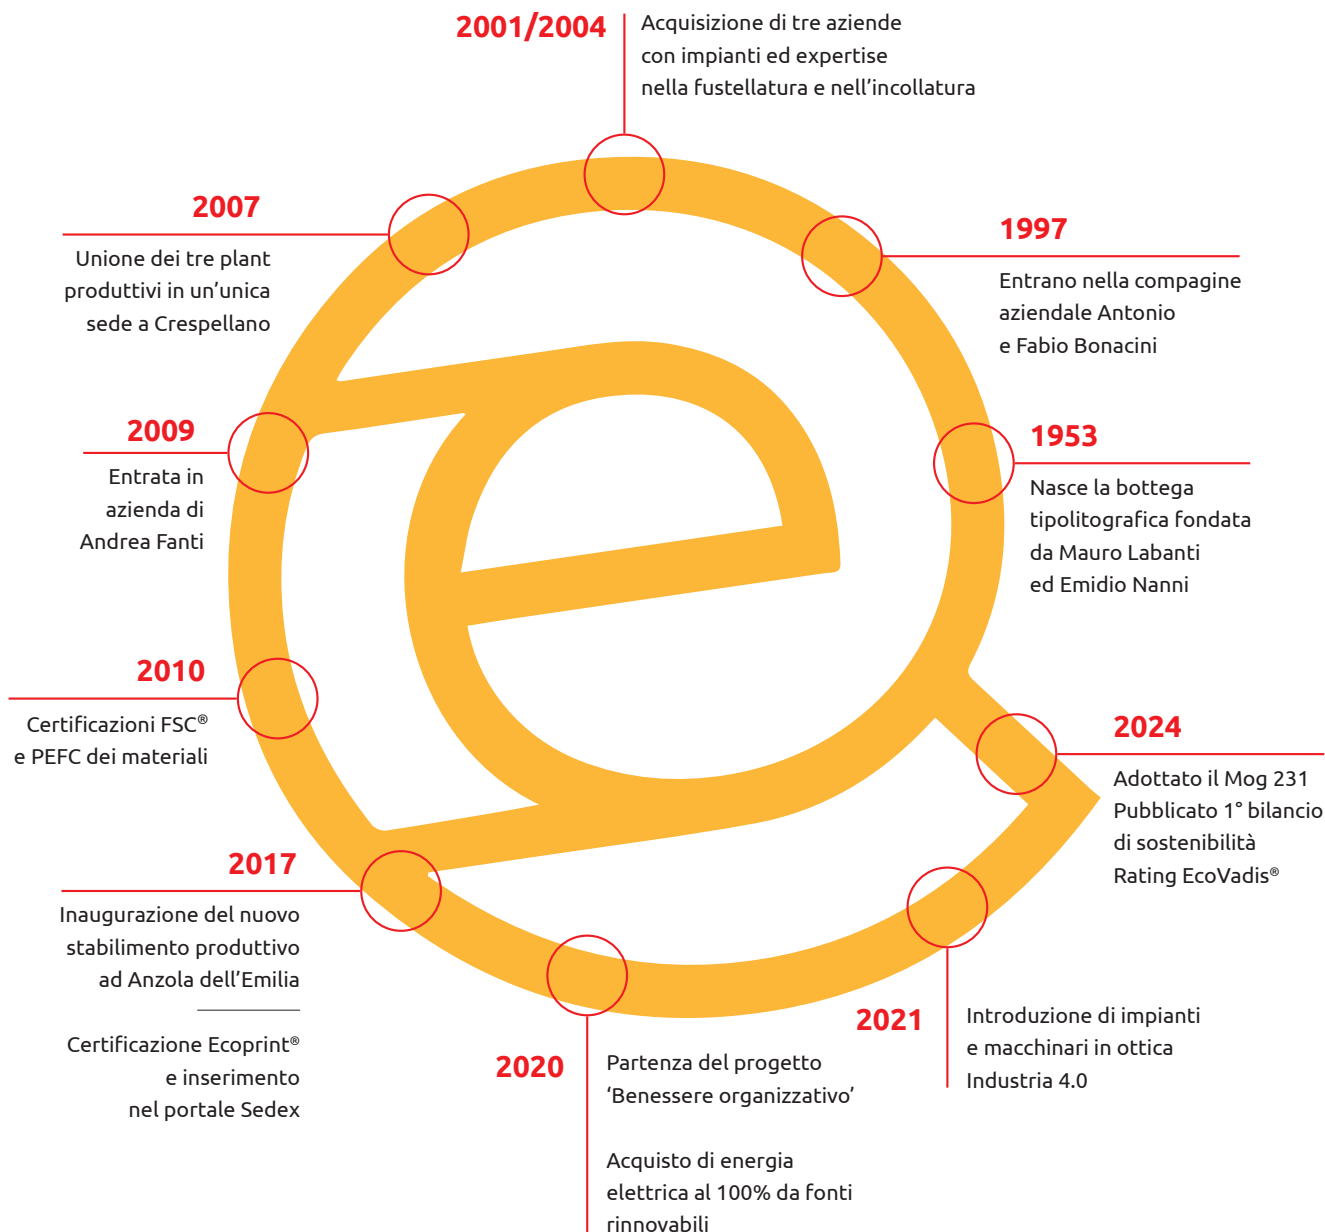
2001/2004
Acquisizione di tre aziende con impianti ed expertise nella fustellatura e nell'incollatura

2007
Unione dei tre plant produttivi in un'unica sede a Crespellano

1997
Entrano nella compagine aziendale Antonio e Fabio Bonacini

2009
Entrata in azienda di Andrea Fanti

1953
Nasce la bottega tipolitografica fondata da Mauro Labanti ed Emidio Nanni

2010
Certificazioni FSC®
e PEFC dei materiali

2024
Adottato il Mog 231
Pubblicato 1° bilancio di sostenibilità
Rating EcoVadis®

2017
Inaugurazione del nuovo stabilimento produttivo ad Anzola dell'Emilia

Certificazione Ecoprint® e inserimento nel portale Sedex

2021
Introduzione di impianti e macchinari in ottica Industria 4.0

2020
Partenza del progetto 'Benessere organizzativo'

Acquisto di energia elettrica al 100% da fonti rinnovabili